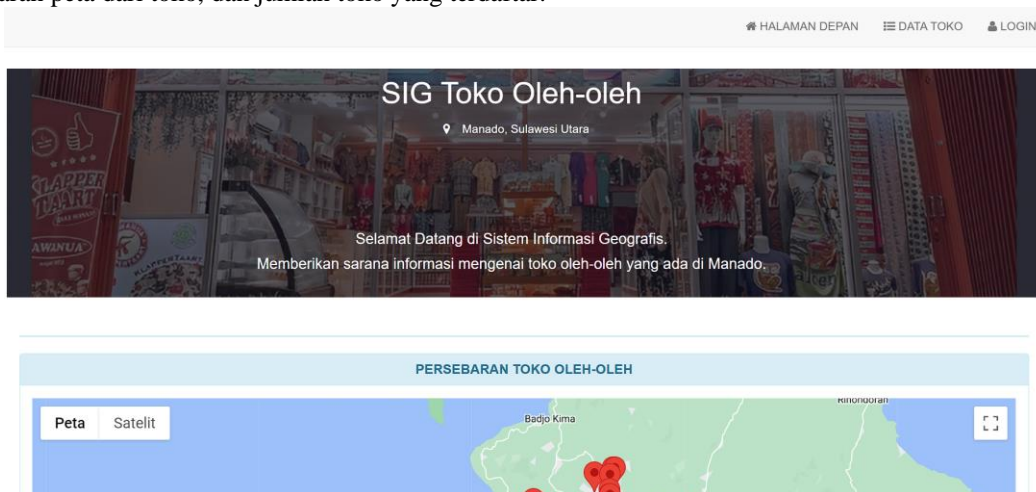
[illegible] peta dari toko, dan jumlah toko yang terdaftar.

HALAMAN DEPAN DATA TOKO LOGIN

SIG Toko Oleh-oleh

Manado, Sulawesi Utara

KLAPPER TAART

AWINUA

Selamat Datang di Sistem Informasi Geografis.
Memberikan sarana informasi mengenai toko oleh-oleh yang ada di Manado.

PERSEBARAN TOKO OLEH-OLEH

Peta Satelit

Badjo Kima

Kinondoran